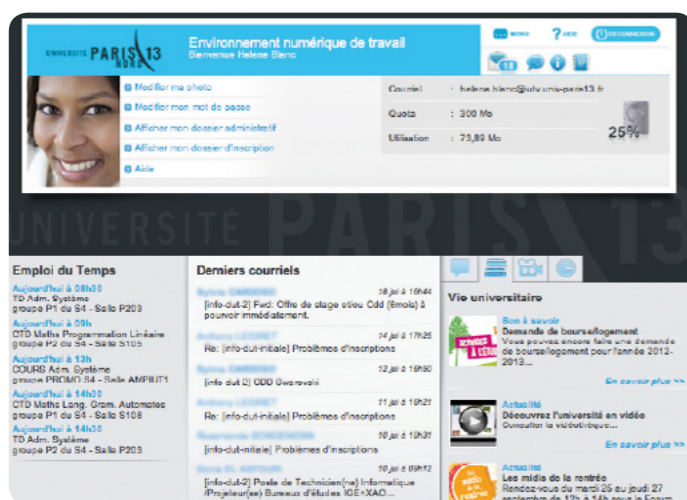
UNIVERSITÉ PARIS 13 NORD

Environnement numérique de travail
Bienvenue Helene Blanc

MENU   AIDE   DÉCONNEXION

18

Modifier ma photo
Modifier mon mot de passe
Afficher mon dossier administratif
Afficher mon dossier d'inscription
Aide

Courriel : helene.blanc@iutv.univ-paris13.fr
Quota : 300 Mo
Utilisation : 73,80 Mo

25%

UNIVERSITÉ PARIS 13

Emploi du Temps

Aujourd'hui à 08h30
TD Adm. Système
groupe P1 du S4 - Salle P203
Aujourd'hui à 09h
CTD Maths Programmation Linéaire
groupe P2 du S4 - Salle S105
Aujourd'hui à 13h
COURS Adm. Système
groupe PROMO S4 - Salle AMPHI1
Aujourd'hui à 14h30
CTD Maths Lang. Gram. Automates
groupe P1 du S4 - Salle S108
Aujourd'hui à 14h30
TD Adm. Système
groupe P2 du S4 - Salle P203

Derniers courriels

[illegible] 18 juil à 18h44
[info-dut-2] Fwd: Offre de stage et/ou Cdd (6mois) à pourvoir immédiatement.
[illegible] 14 juil à 17h25
Re: [info-dut-initiale] Problèmes d'inscriptions
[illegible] 13 juil à 19h50
[info-dut-2] CDD Gwarevale
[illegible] 11 juil à 18h05
Re: [info-dut-initiale] Problèmes d'inscriptions
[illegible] 10 juil à 10h31
[info-dut-initiale] Problèmes d'inscriptions
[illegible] 10 juil à 09h12
[info-dut-2] Poste de Technicien(ne) Informatique /Projeteur(se) Bureaux d'études IGE+XAO...

Vie universitaire

Bon à savoir
Demande de bourse/logement
Vous pouvez encore faire une demande de bourse/logement pour l'année 2012-2013...
En savoir plus >>

Actualité
Découvrez l'université en vidéo
Consulter la vidéothèque...
En savoir plus >>

Actualité
Les midis de la rentrée
Rendez-vous du mardi 26 au jeudi 27 septembre de 12h à 14h sous le Forum